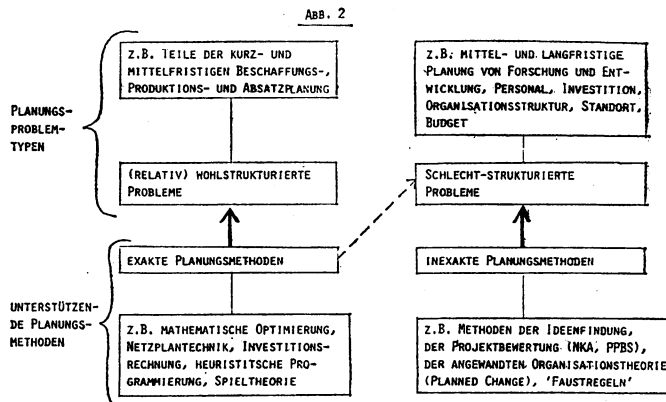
ABB. 2

PLANUNGSPROBLEMTYPEN

Z.B. TEILE DER KURZ- UND MITTELFRISTIGEN BESCHAFFUNGS-, PRODUKTIONS- UND ABSATZPLANUNG

(RELATIV) WOHLSTRUKTURIERTE PROBLEME

Z.B. MITTEL- UND LANGFRISTIGE PLANUNG VON FORSCHUNG UND ENTWICKLUNG, PERSONAL, INVESTITION, ORGANISATIONSSTRUKTUR, STANDORT, BUDGET

SCHLECHT-STRUKTURIERTE PROBLEME

UNTERSTÜTZENDE PLANUNGSMETHODEN

EXAKTE PLANUNGSMETHODEN

Z.B. MATHEMATISCHE OPTIMIERUNG, NETZPLANTECHNIK, INVESTITIONSRECHNUNG, HEURISTITSCHE PROGRAMMIERUNG, SPIELTHEORIE

INEXAKTE PLANUNGSMETHODEN

Z.B. METHODEN DER IDEENFINDUNG, DER PROJEKTBEWERTUNG (NKA, PPBS), DER ANGEWANDTEN ORGANISATIONSTHEORIE (PLANNED CHANGE), 'FAUSTREGELN'